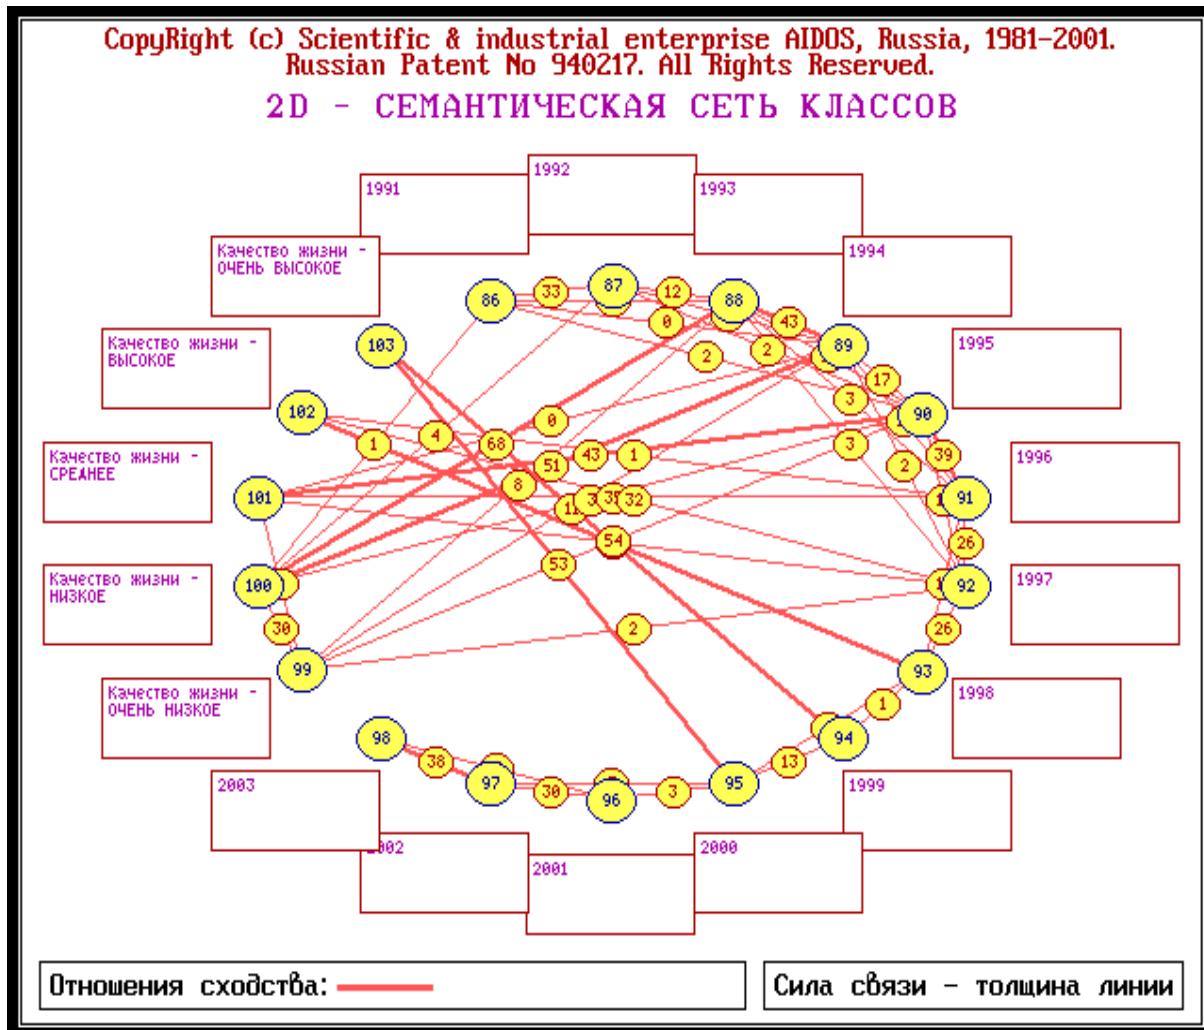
CopyRight (c) Scientific & industrial enterprise AIDOS, Russia, 1981-2001.
Russian Patent No 940217. All Rights Reserved.

2D - СЕМАНТИЧЕСКАЯ СЕТЬ КЛАССОВ

1991

1992

1993

1994

Качество жизни - ОЧЕНЬ ВЫСОКОЕ

Качество жизни - ВЫСОКОЕ

1995

Качество жизни - СРЕДНЕЕ

1996

Качество жизни - НИЗКОЕ

1997

Качество жизни - ОЧЕНЬ НИЗКОЕ

1998

2003

1999

2002

2001

2000

86 33 87 12 88 0 43 103 2 2 89 17 3 102 0 90 3 1 4 68 43 1 39 2 101 51 8 31 32 91 11 3 26 54 100 53 92 30 2 26 99 93 1 98 94 38 13 97 30 96 3 95

Отношения сходства:

Сила связи - толщина линии